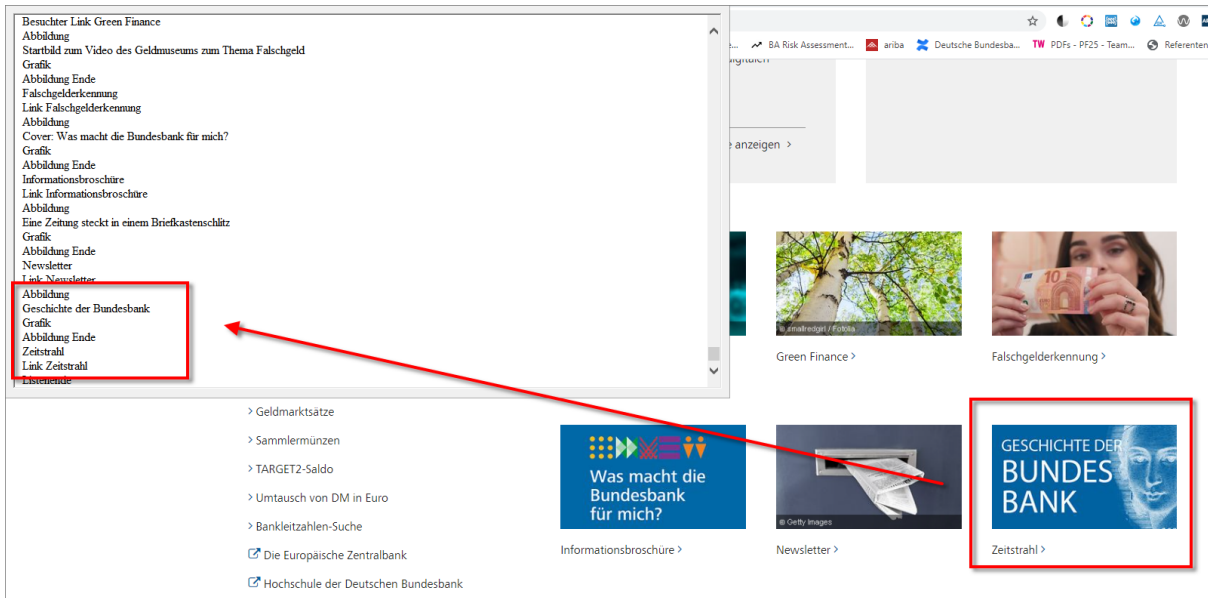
Besuchter Link Green Finance
Abbildung
Startbild zum Video des Geldmuseums zum Thema Falschgeld
Grafik
Abbildung Ende
Falschgelderkennung
Link Falschgelderkennung
Abbildung
Cover: Was macht die Bundesbank für mich?
Grafik
Abbildung Ende
Informationsbroschüre
Link Informationsbroschüre
Abbildung
Eine Zeitung steckt in einem Briefkastenschlitz
Grafik
Abbildung Ende
Newsletter
Link Newsletter
Abbildung
Geschichte der Bundesbank
Grafik
Abbildung Ende
Zeitstrahl
Link Zeitstrahl
Listenende

BA Risk Assessment... ariba Deutsche Bundesba... TW PDFs - PF25 - Team... Referenten

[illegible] anzeigen >

© smallredgirl / Fotolia

Green Finance >

Falschgelderkennung >

> Geldmarktsätze

> Sammlermünzen

> TARGET2-Saldo

> Umtausch von DM in Euro

> Bankleitzahlen-Suche

Die Europäische Zentralbank

Hochschule der Deutschen Bundesbank

Was macht die Bundesbank für mich?

Informationsbroschüre >

© Getty Images

Newsletter >

GESCHICHTE DER BUNDES BANK

Zeitstrahl >

10